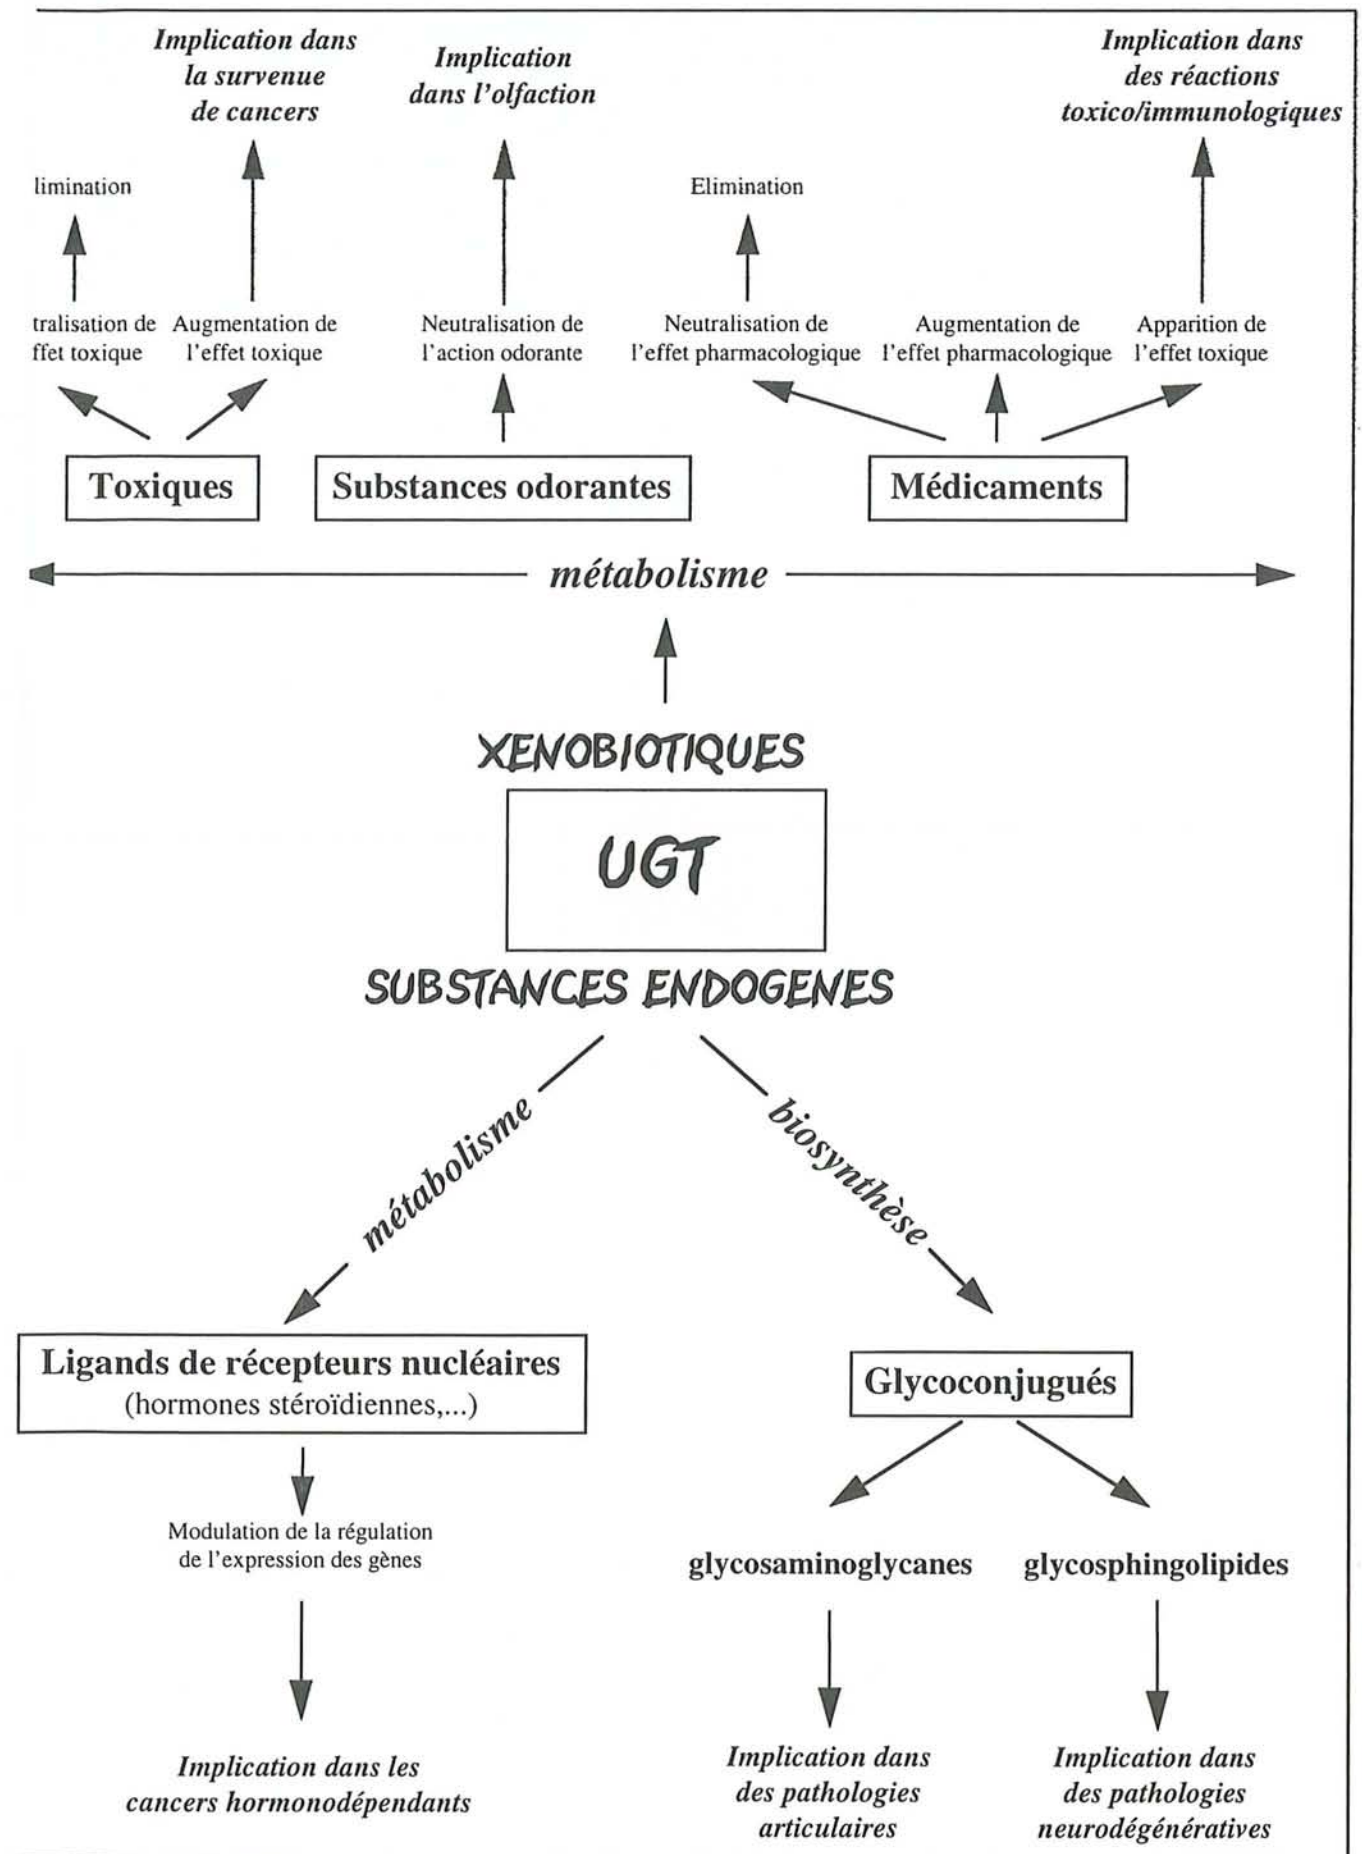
Implication dans la survenue de cancers

Implication dans l'olfaction

Implication dans des réactions toxico/immunologiques

limination

Elimination

tralisation de ffet toxique

Augmentation de l'effet toxique

Neutralisation de l'action odorante

Neutralisation de l'effet pharmacologique

Augmentation de l'effet pharmacologique

Apparition de l'effet toxique

Toxiques

Substances odorantes

Médicaments

métabolisme

XENOBIOTIQUES

UGT

SUBSTANCES ENDOGENES

métabolisme

biosynthèse

Ligands de récepteurs nucléaires (hormones stéroïdiennes,...)

Glycoconjugués

Modulation de la régulation de l'expression des gènes

glycosaminoglycanes

glycosphingolipides

Implication dans les cancers hormonodépendants

Implication dans des pathologies articulaires

Implication dans des pathologies neurodégénératives